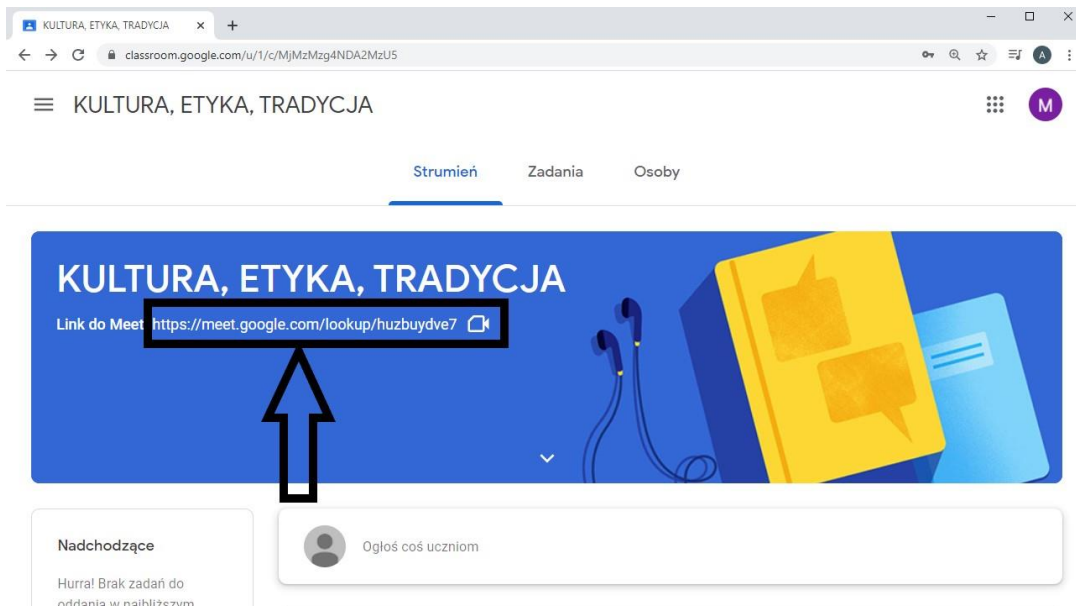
KULTURA, ETYKA, TRADYCJA ×
+
classroom.google.com/u/1/c/MjMzMzg4NDA2MzU5
A
KULTURA, ETYKA, TRADYCJA
M
Strumień
Zadania
Osoby
KULTURA, ETYKA, TRADYCJA
Link do Meet https://meet.google.com/lookup/huzbuydve7
Nadchodzące
Hurra! Brak zadań do oddania w najbliższym
Ogłoś coś uczniom